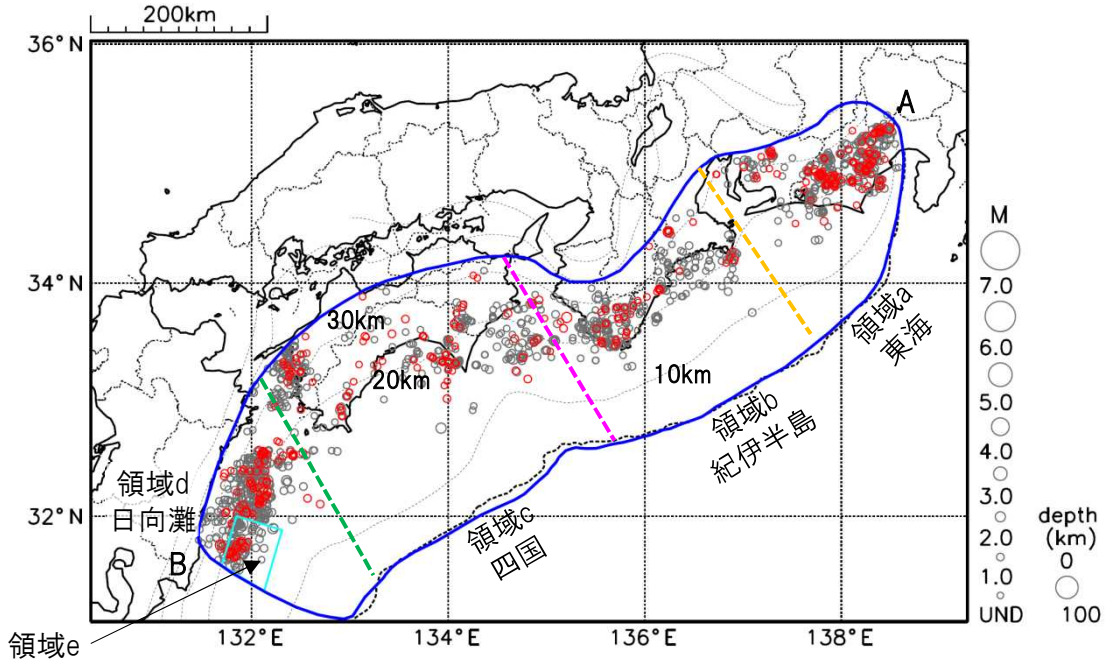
200km

36° N

34° N

32° N

A

30km

20km

10km

領域a 東海

領域b 紀伊半島

領域c 四国

領域d 日向灘

B

領域e

132° E

134° E

136° E

138° E

M

7.0

6.0

5.0

4.0

3.0

2.0

1.0

UND

depth (km)

0

100